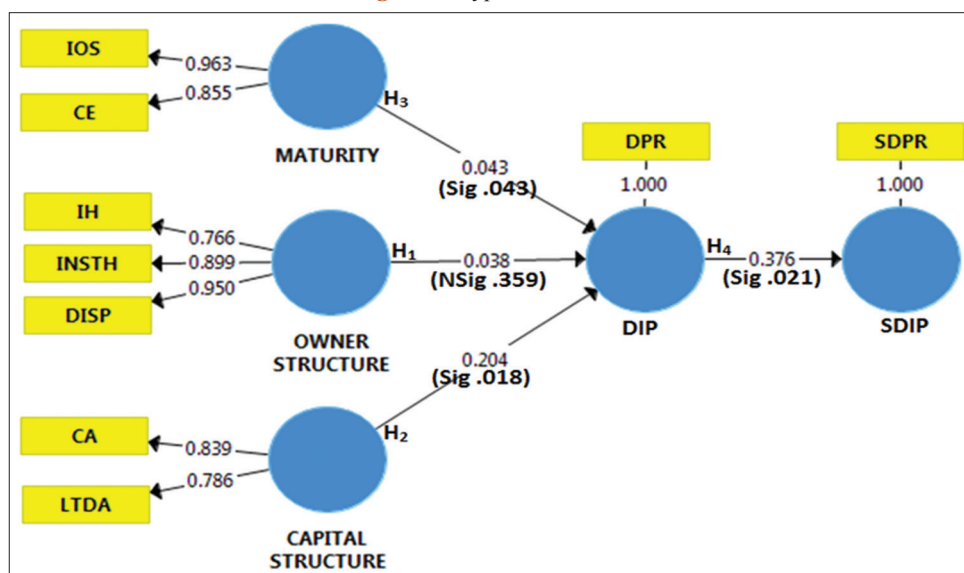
IOS
0.963
0.855
CE
H$_3$
MATURITY
0.043
(Sig .043)
DPR
1.000
SDPR
1.000
IH
0.766
INSTH
0.899
0.950
DISP
H$_1$
0.038
(NSig .359)
H$_4$
0.376
(Sig .021)
DIP
SDIP
OWNER STRUCTURE
0.204
(Sig .018)
CA
0.839
H$_2$
0.786
LTDA
CAPITAL STRUCTURE